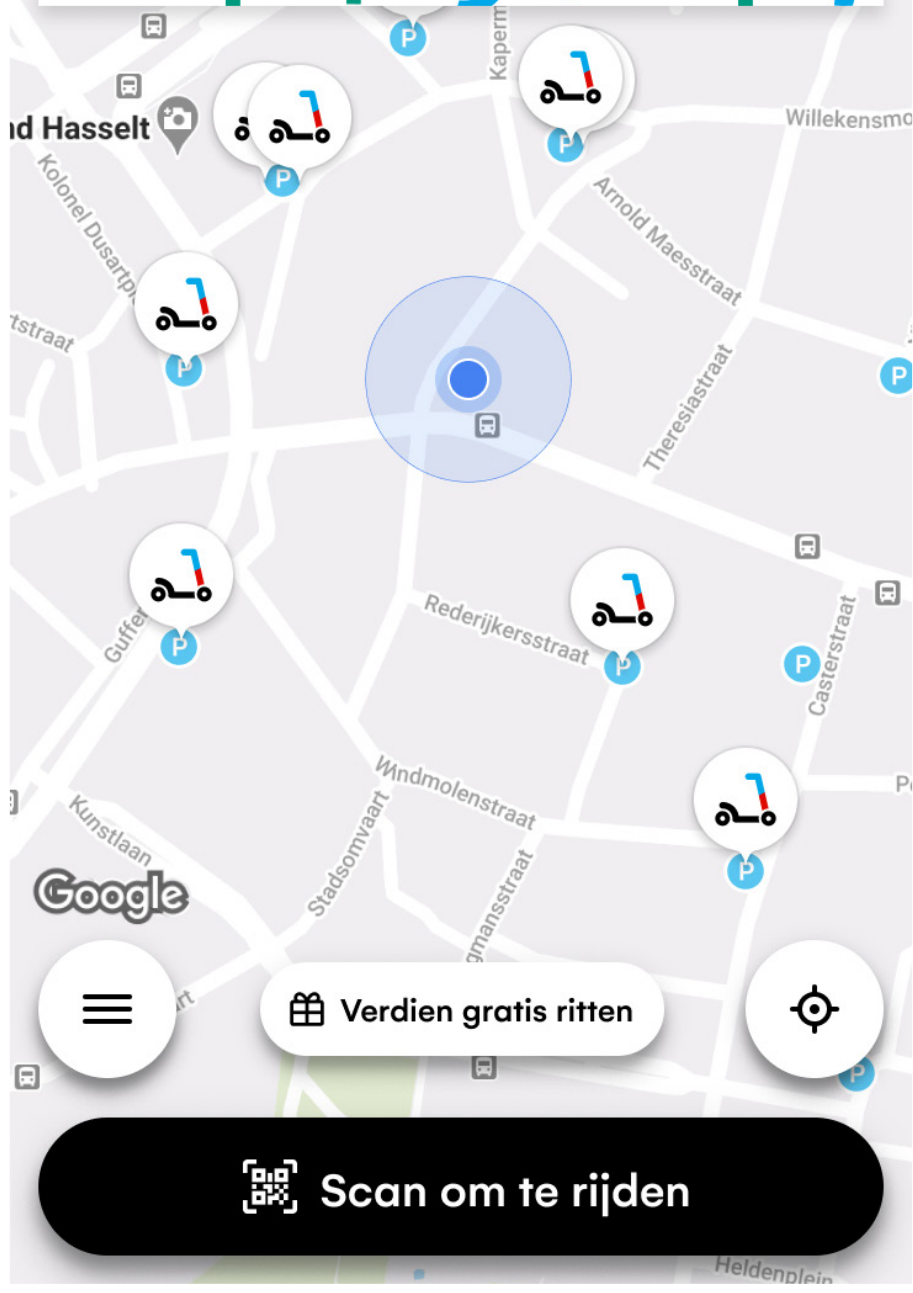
Kaperm
nd Hasselt
Willekensmo
Kolonel Dusartpl
Arnold Maesstraat
tstraat
Theresiastraat
Guffer
Rederijkersstraat
Casterstraat
Windmolenstraat
Kunstlaan
Stadsomvaart
gmansstraat
Google
Verdien gratis ritten
Scan om te rijden
Heldenplein